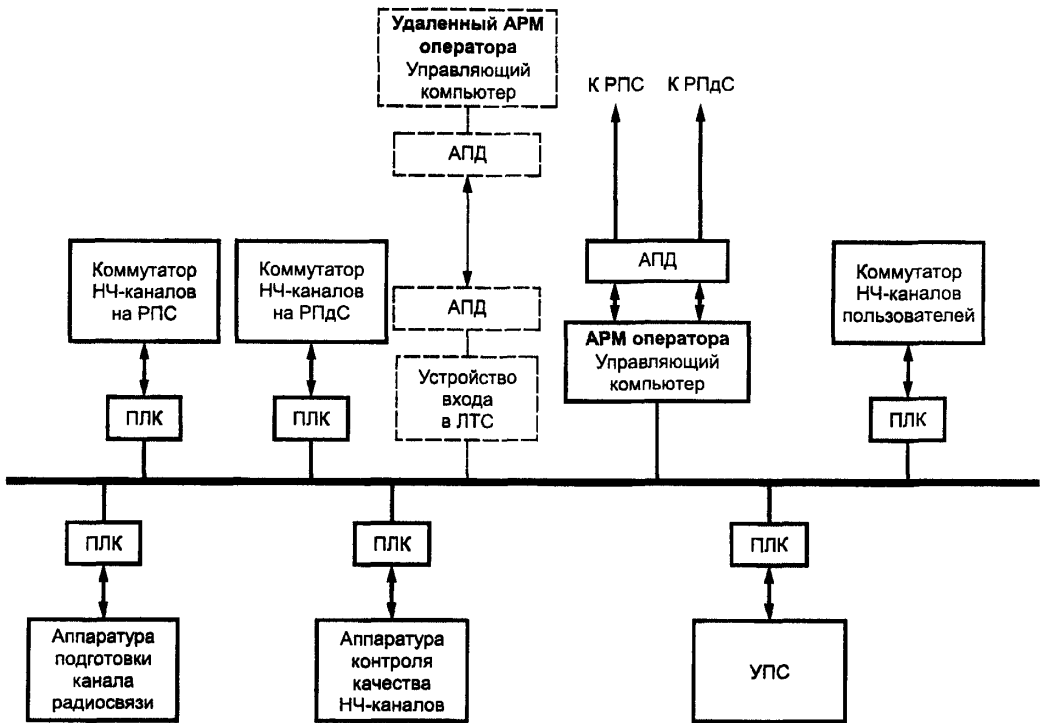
Удаленный АРМ оператора
Управляющий компьютер

АПД

К РПС

К РПдС

Коммутатор НЧ-каналов на РПС

Коммутатор НЧ-каналов на РПдС

АПД

АПД

Коммутатор НЧ-каналов пользователей

АРМ оператора
Управляющий компьютер

Устройство входа в ЛТС

ПЛК

ПЛК

ПЛК

ПЛК

ПЛК

ПЛК

Аппаратура подготовки канала радиосвязи

Аппаратура контроля качества НЧ-каналов

УПС